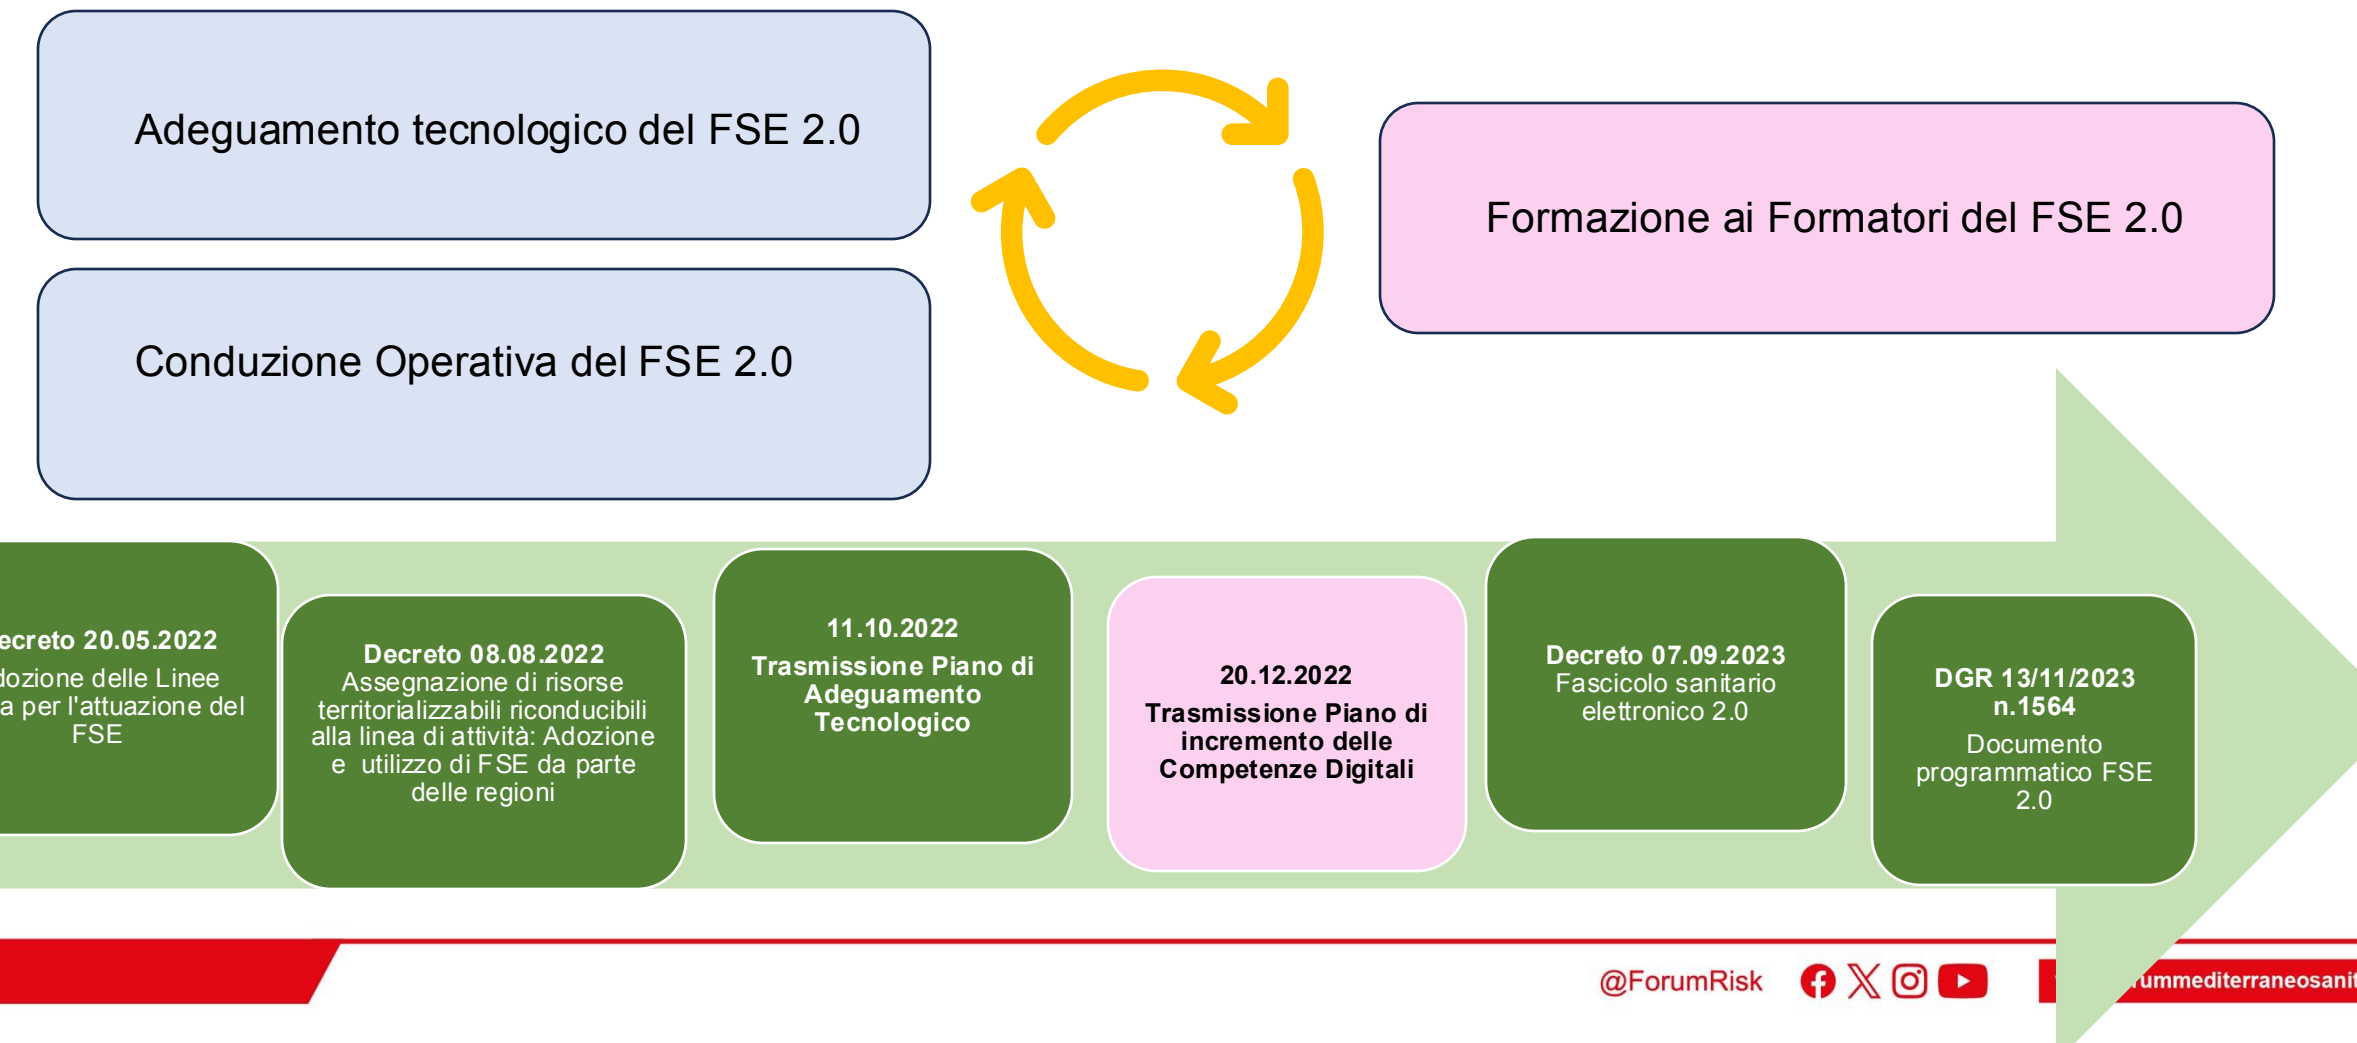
Adeguamento tecnologico del FSE 2.0

Conduzione Operativa del FSE 2.0

Formazione ai Formatori del FSE 2.0

ecreto 20.05.2022
dozione delle Linee
a per l'attuazione del FSE

Decreto 08.08.2022
Assegnazione di risorse territorializzabili riconducibili alla linea di attività: Adozione e utilizzo di FSE da parte delle regioni

11.10.2022
Trasmissione Piano di Adeguamento Tecnologico

20.12.2022
Trasmissione Piano di incremento delle Competenze Digitali

Decreto 07.09.2023
Fascicolo sanitario elettronico 2.0

DGR 13/11/2023
n.1564
Documento programmatico FSE 2.0

@ForumRisk

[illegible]ummediterraneosanit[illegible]